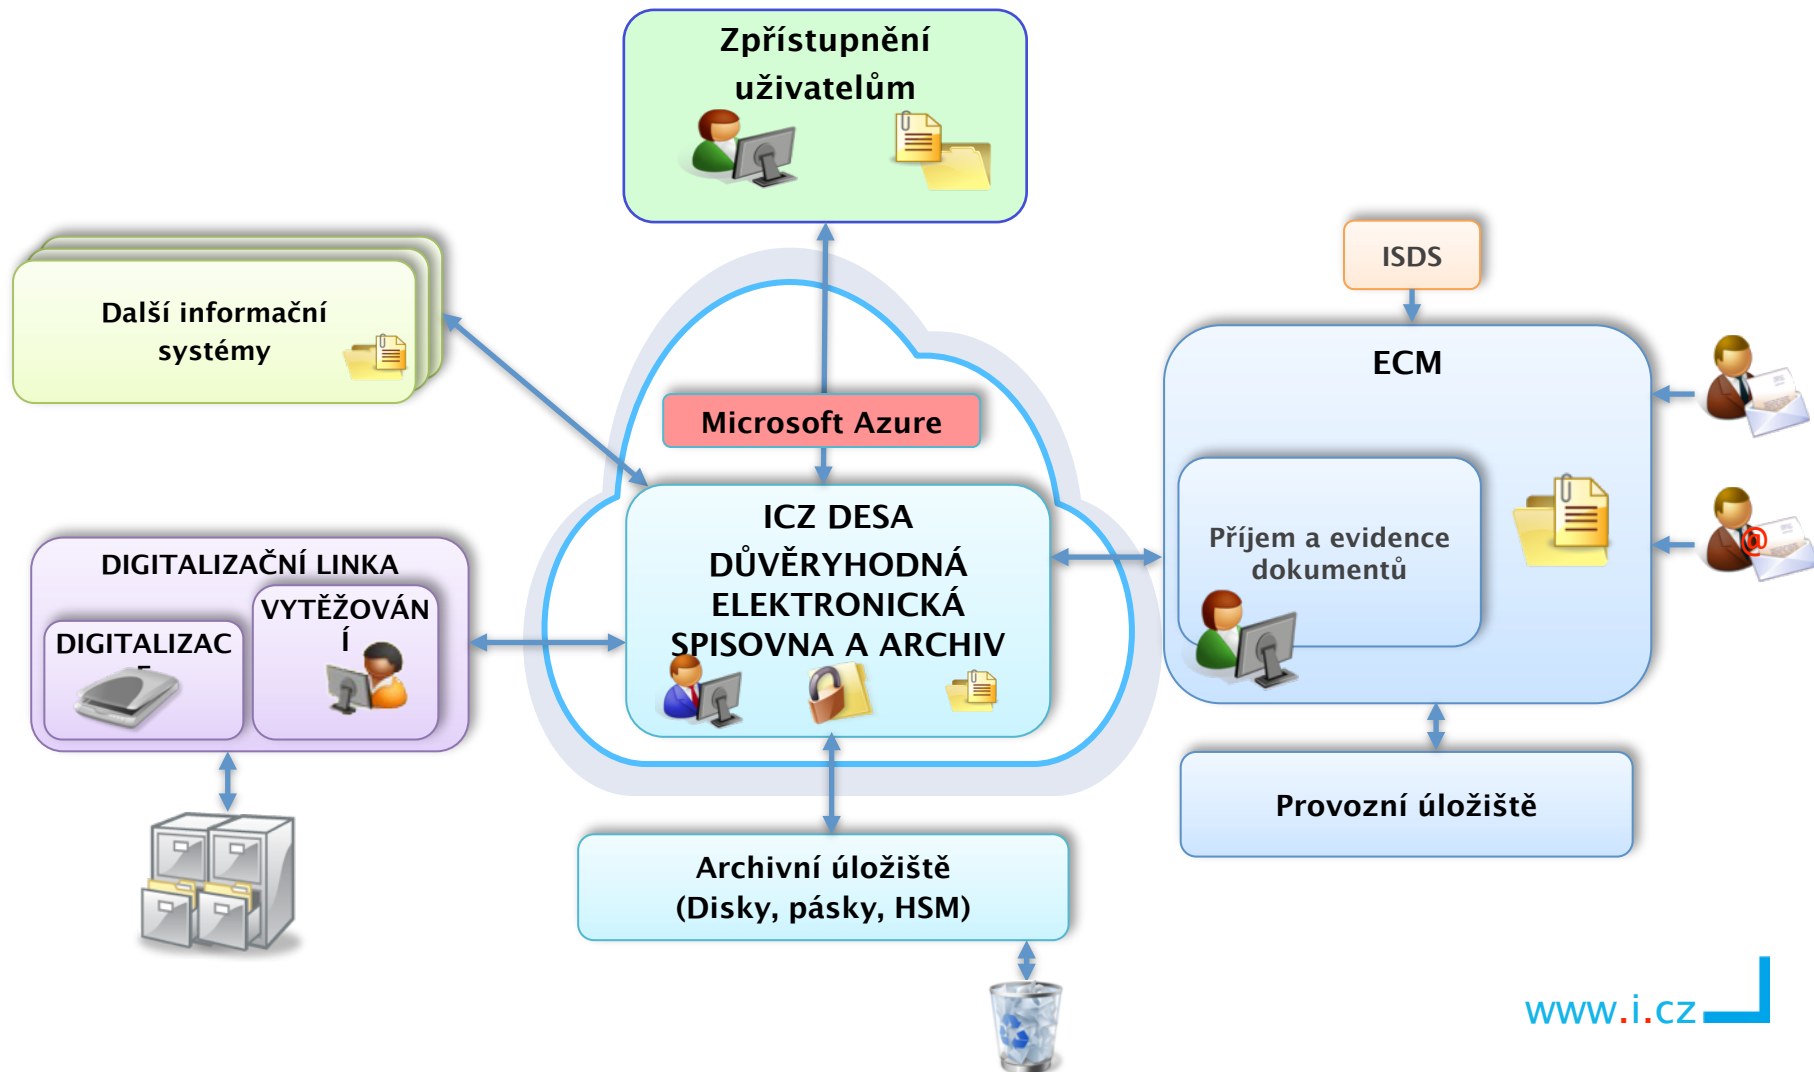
Zpřístupnění uživatelům

Další informační systémy

ISDS

ECM

Microsoft Azure

ICZ DESA
DŮVĚRYHODNÁ ELEKTRONICKÁ SPISOVNA A ARCHIV

Příjem a evidence dokumentů

DIGITALIZAČNÍ LINKA

DIGITALIZAC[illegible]

VYTĚŽOVÁNÍ

Provozní úložiště

Archivní úložiště
(Disky, pásky, HSM)

www.i.cz